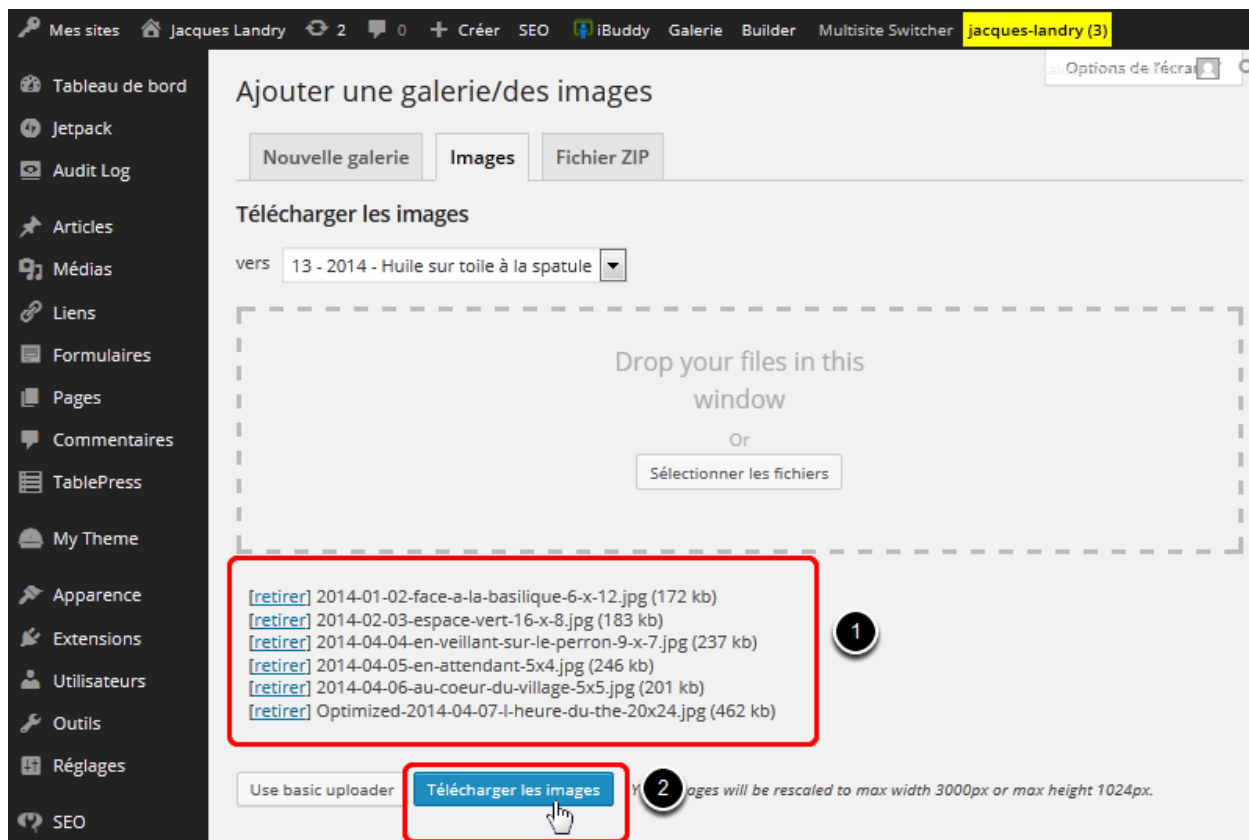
Mes sites Jacques Landry 2 0 Créer SEO iBuddy Galerie Builder Multisite Switcher jacques-landry (3)

Options de l'écran

Tableau de bord
Jetpack
Audit Log
Articles
Médias
Liens
Formulaires
Pages
Commentaires
TablePress
My Theme
Apparence
Extensions
Utilisateurs
Outils
Réglages
SEO

Ajouter une galerie/des images

Nouvelle galerie | Images | Fichier ZIP

Télécharger les images

vers 13 - 2014 - Huile sur toile à la spatule

Drop your files in this window

Or

Sélectionner les fichiers

[retirer] 2014-01-02-face-a-la-basilique-6-x-12.jpg (172 kb)
[retirer] 2014-02-03-espace-vert-16-x-8.jpg (183 kb)
[retirer] 2014-04-04-en-veillant-sur-le-perron-9-x-7.jpg (237 kb)
[retirer] 2014-04-05-en-attendant-5x4.jpg (246 kb)
[retirer] 2014-04-06-au-coeur-du-village-5x5.jpg (201 kb)
[retirer] Optimized-2014-04-07-l-heure-du-the-20x24.jpg (462 kb)

1

Use basic uploader

Télécharger les images

2

Y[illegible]ages will be rescaled to max width 3000px or max height 1024px.